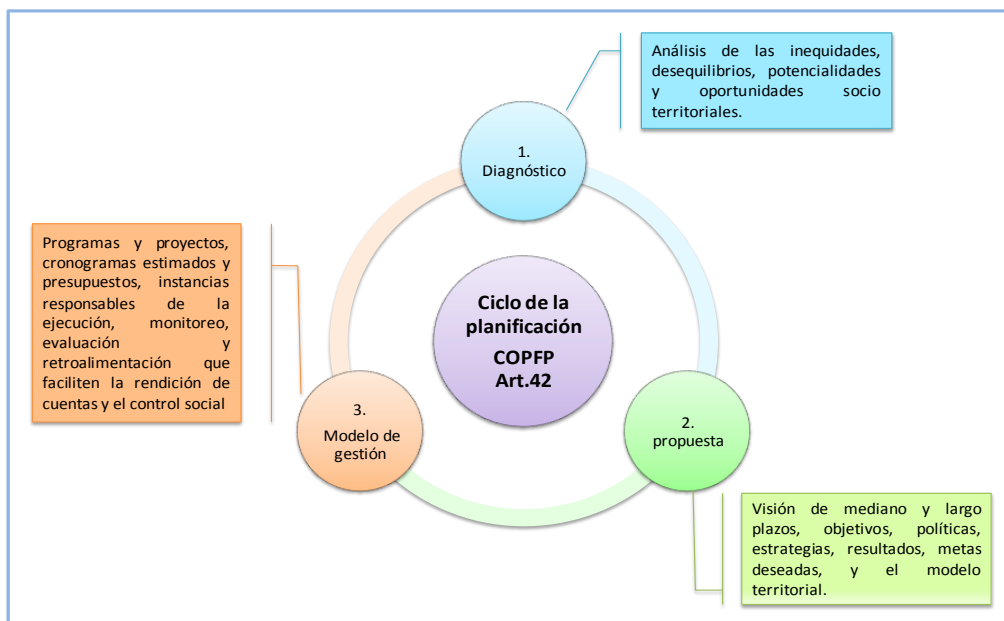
Análisis de las inequidades, desequilibrios, potencialidades y oportunidades socio territoriales.

1. Diagnóstico

Programas y proyectos, cronogramas estimados y presupuestos, instancias responsables de la ejecución, monitoreo, evaluación y retroalimentación que faciliten la rendición de cuentas y el control social

Ciclo de la planificación

COPFP Art.42

3. Modelo de gestión

2. propuesta

Visión de mediano y largo plazos, objetivos, políticas, estrategias, resultados, metas deseadas, y el modelo territorial.